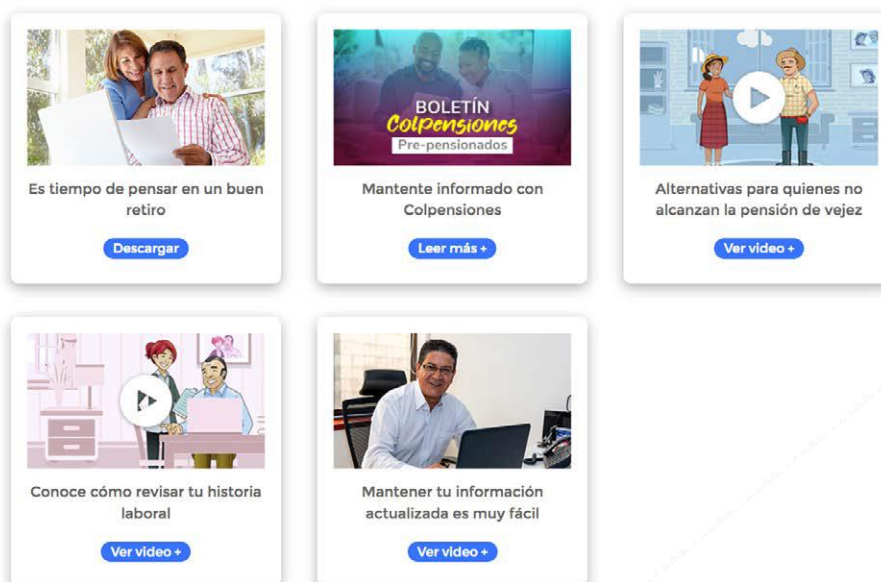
Es tiempo de pensar en un buen retiro

Descargar

BOLETÍN
Colpensiones
Pre-pensionados

Mantente informado con Colpensiones

Leer más +

Alternativas para quienes no alcanzan la pensión de vejez

Ver video +

Conoce cómo revisar tu historia laboral

Ver video +

Mantener tu información actualizada es muy fácil

Ver video +